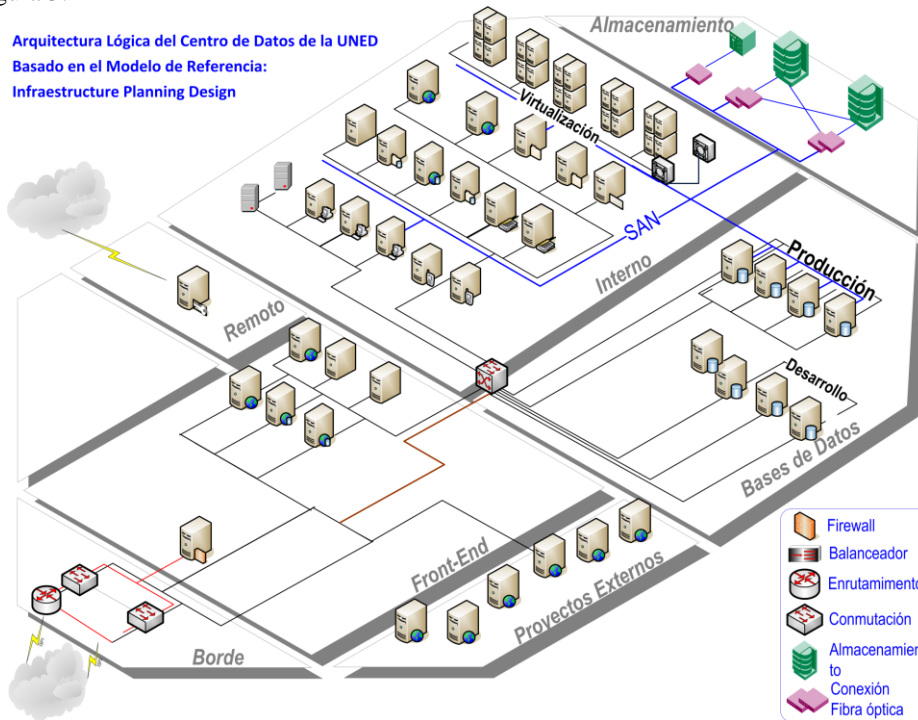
Arquitectura Lógica del Centro de Datos de la UNED
Basado en el Modelo de Referencia:
Infraestructure Planning Design

Almacenamiento

Virtualización

SAN

Interno

Producción

Remoto

Desarrollo

Bases de Datos

Front-End

Proyectos Externos

Borde

Firewall
Balanceador
Enrutamiento
Conmutación
Almacenamiento
Conexión Fibra óptica